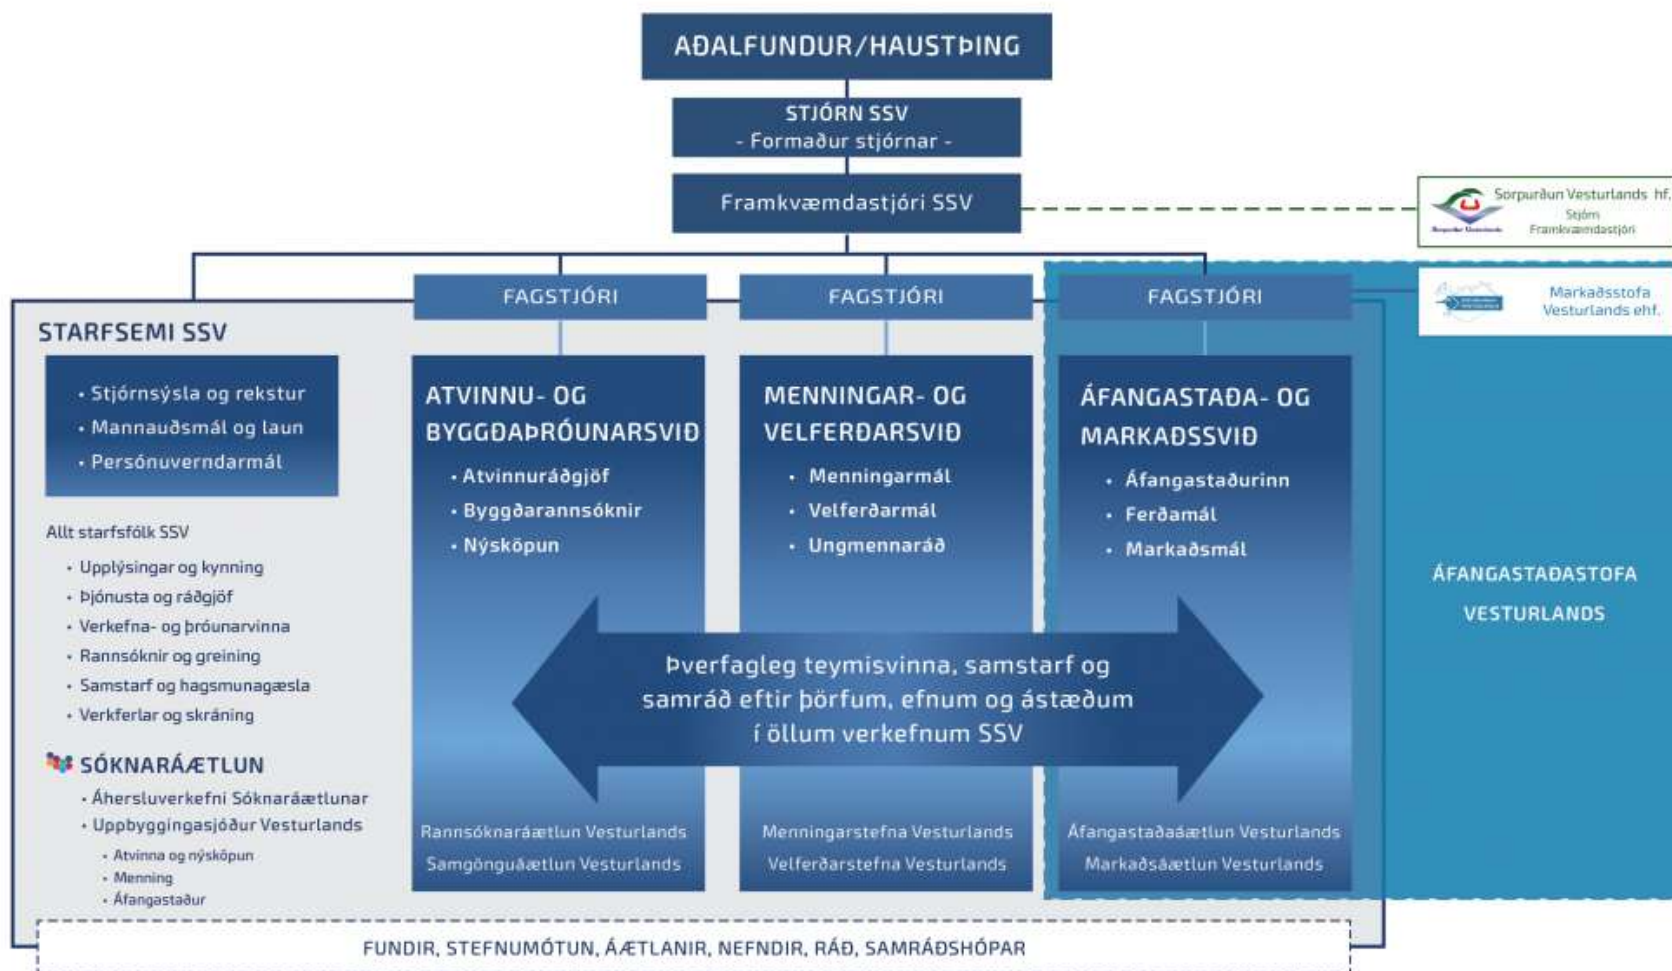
AÐALFUNDUR/HAUSTÞING

STJÓRN SSV
- Formaður stjórnar -

Framkvæmdastjóri SSV

Sorpurðun Vesturlands hf.
Stjórn
Framkvæmdastjóri

Markaðsstofa Vesturlands ehf.

STARFSEMI SSV

• Stjórnsýsla og rekstur
• Mannauðsmál og laun
• Persónuverndarmál

Allt starfsfólk SSV
• Upplýsingar og kynning
• Þjónusta og ráðgjöf
• Verkefna- og þróunarvinna
• Rannsóknir og greining
• Samstarf og hagsmunagæsla
• Verkferlar og skráning

SÓKNARÁÆTLUN
• Áhersluverkefni Sóknaráætlunar
• Uppbyggingasjóður Vesturlands
• Atvinna og nýsköpun
• Menning
• Áfangastaður

FAGSTJÓRI

ATVINNU- OG BYGGÐAÞRÓUNARSVIÐ
• Atvinnuráðgjöf
• Byggðarannsóknir
• Nýsköpun

Rannsóknaráætlun Vesturlands
Samgönguáætlun Vesturlands

FAGSTJÓRI

MENNINGAR- OG VELFERÐARSVIÐ
• Menningarmál
• Velferðarmál
• Ungmennaráð

Menningarstefna Vesturlands
Velferðarstefna Vesturlands

FAGSTJÓRI

ÁFANGASTAÐA- OG MARKAÐSSVIÐ
• Áfangastaðurinn
• Ferðamál
• Markaðsmál

Áfangastaðaáætlun Vesturlands
Markaðsáætlun Vesturlands

Þverfagleg teymisvinna, samstarf og samráð eftir þörfum, efnum og ástæðum í öllum verkefnum SSV

ÁFANGASTAÐASTOFA VESTURLANDS

FUNDIR, STEFNUMÓTUN, ÁÆTLANIR, NEFNDIR, RÁÐ, SAMRÁÐSHÓPAR